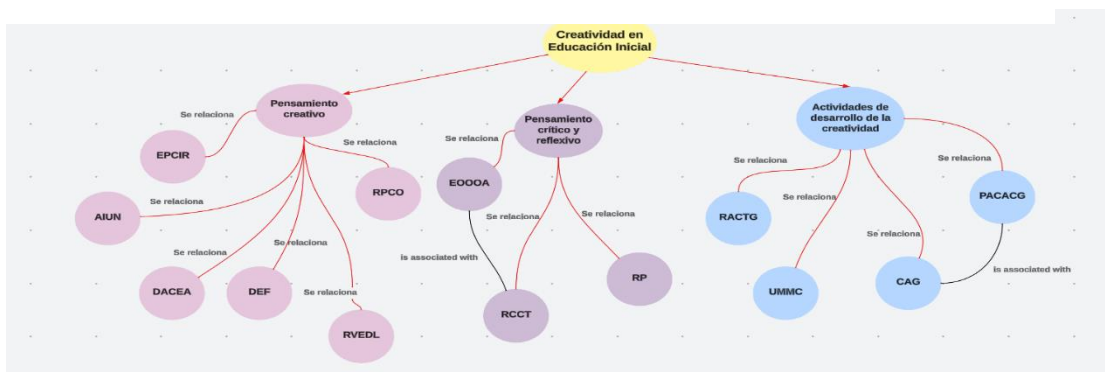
Creatividad en Educación Inicial

Pensamiento creativo

Se relaciona

EPCIR

Se relaciona

RPCO

Se relaciona

AIUN

Se relaciona

DACEA

Se relaciona

DEF

Se relaciona

RVEDL

Pensamiento crítico y reflexivo

Se relaciona

EOOOA

Se relaciona

Se relaciona

is associated with

RCCT

RP

Actividades de desarrollo de la creatividad

Se relaciona

RACTG

Se relaciona

UMMC

Se relaciona

CAG

Se relaciona

PACACG

is associated with